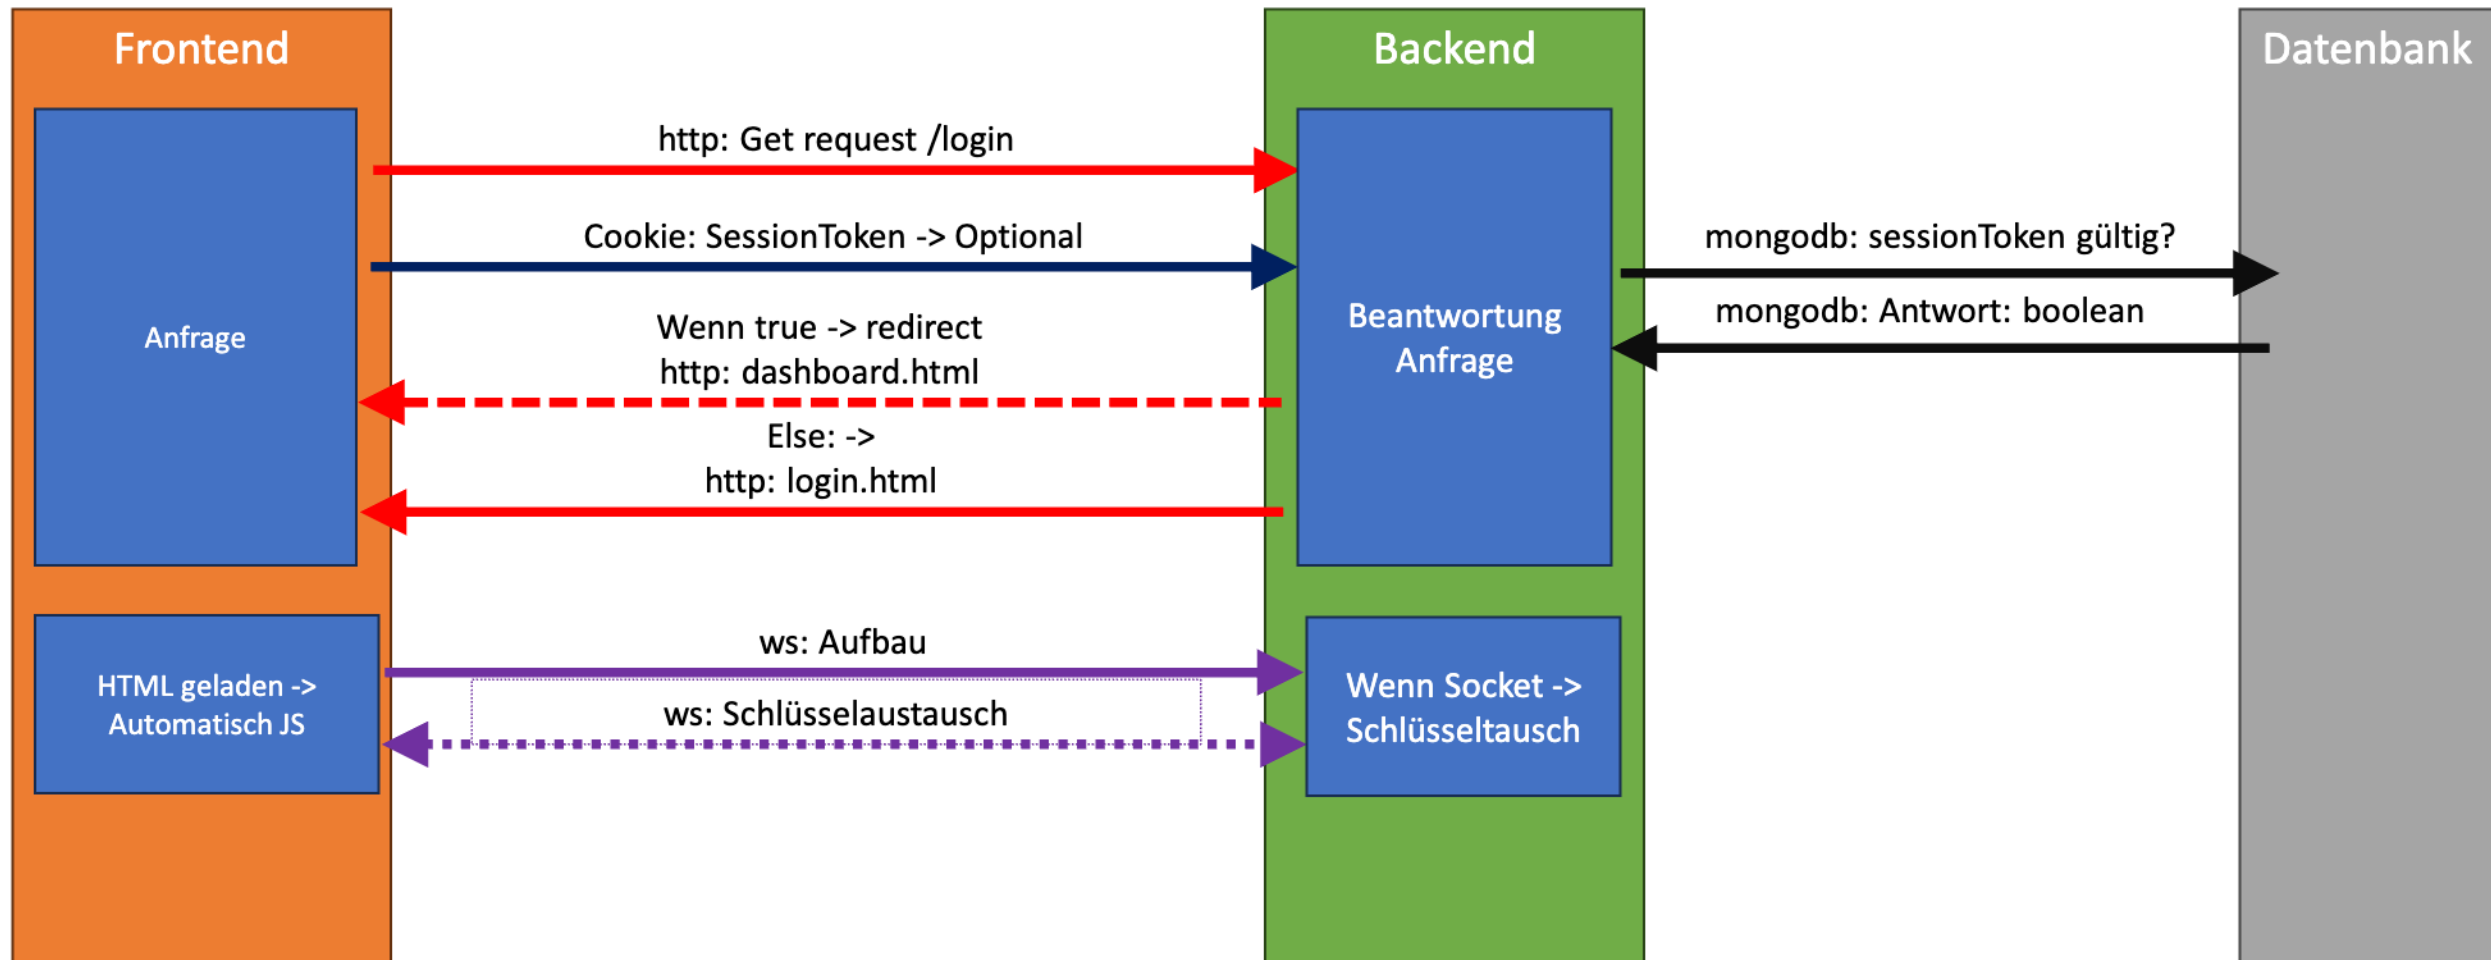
Frontend

Backend

Datenbank

Anfrage

http: Get request /login

Cookie: SessionToken -> Optional

Wenn true -> redirect
http: dashboard.html

Else: ->
http: login.html

Beantwortung Anfrage

mongodb: sessionToken gültig?

mongodb: Antwort: boolean

HTML geladen -> Automatisch JS

ws: Aufbau

ws: Schlüsselaustausch

Wenn Socket -> Schlüsseltausch